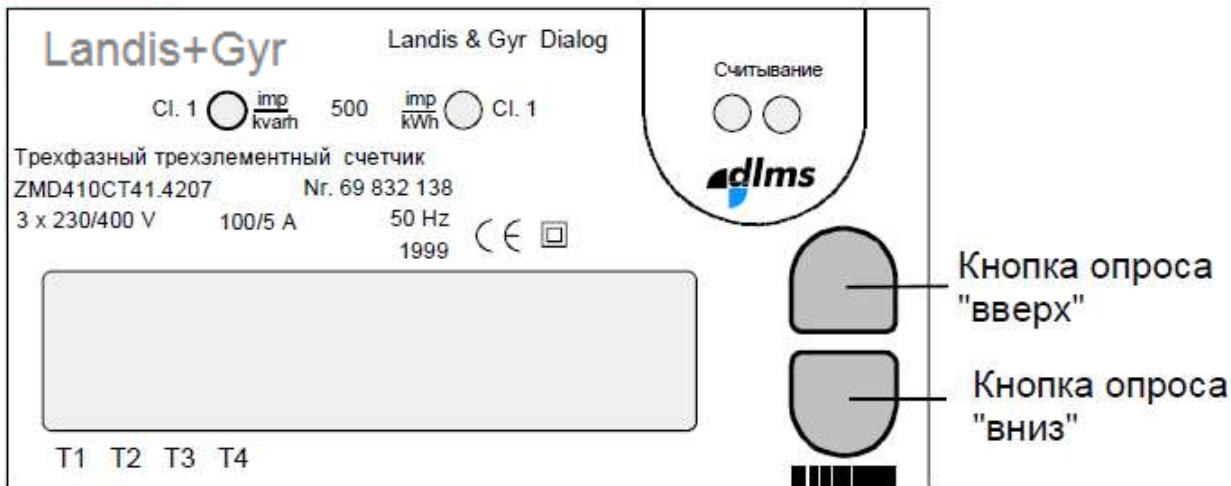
Landis+Gyr

Landis & Gyr Dialog

Считывание

Cl. 1 $\frac{imp}{kvarh}$ 500 $\frac{imp}{kWh}$ Cl. 1

Трехфазный трехэлементный счетчик

ZMD410CT41.4207 Nr. 69 832 138

3 x 230/400 V 100/5 A 50 Hz

1999

dlms

Кнопка опроса "вверх"

Кнопка опроса "вниз"

T1 T2 T3 T4